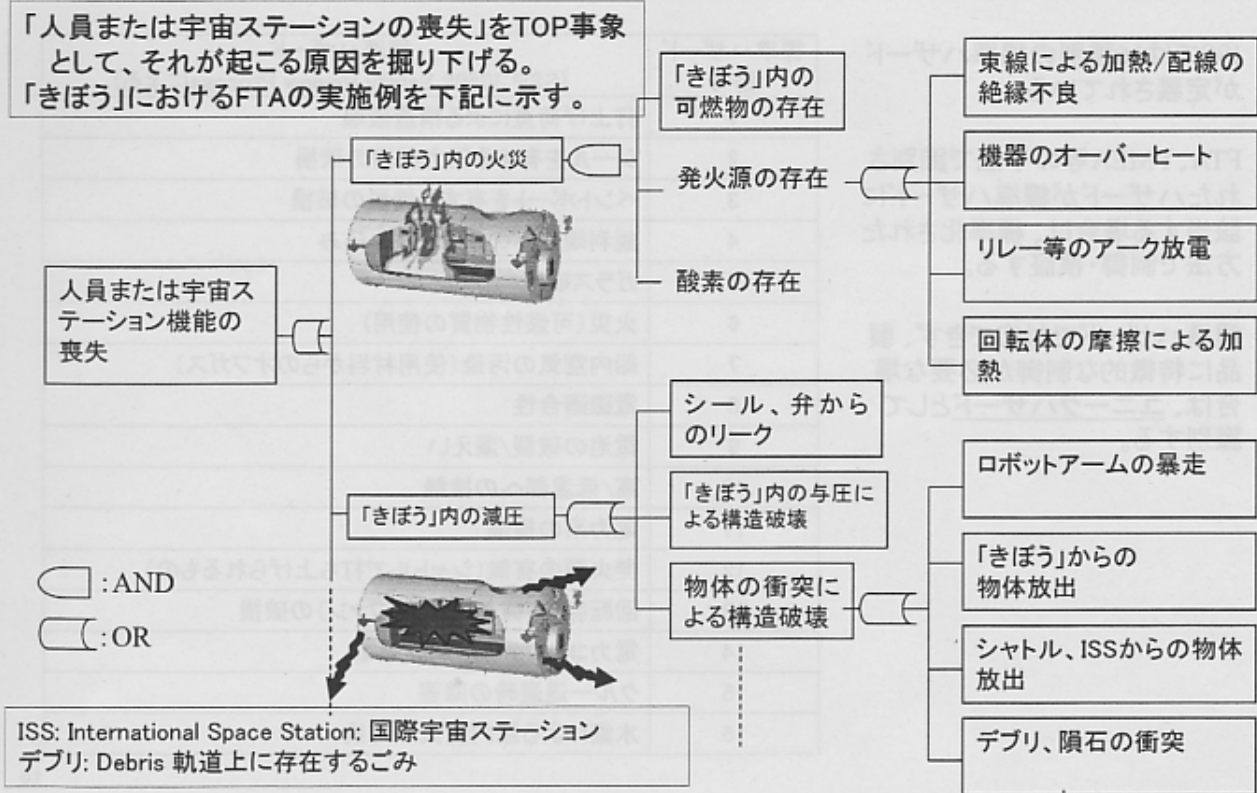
「人員または宇宙ステーションの喪失」をTOP事象として、それが起こる原因を掘り下げる。
「きぼう」におけるFTAの実施例を下記に示す。

人員または宇宙ステーション機能の喪失

「きぼう」内の火災

「きぼう」内の可燃物の存在

発火源の存在

酸素の存在

束線による加熱/配線の絶縁不良

機器のオーバーヒート

リレー等のアーク放電

回転体の摩擦による加熱

「きぼう」内の減圧

シール、弁からのリーク

「きぼう」内の与圧による構造破壊

物体の衝突による構造破壊

ロボットアームの暴走

「きぼう」からの物体放出

シャトル、ISSからの物体放出

デブリ、隕石の衝突

: AND

: OR

ISS: International Space Station: 国際宇宙ステーション
デブリ: Debris 軌道上に存在するごみ